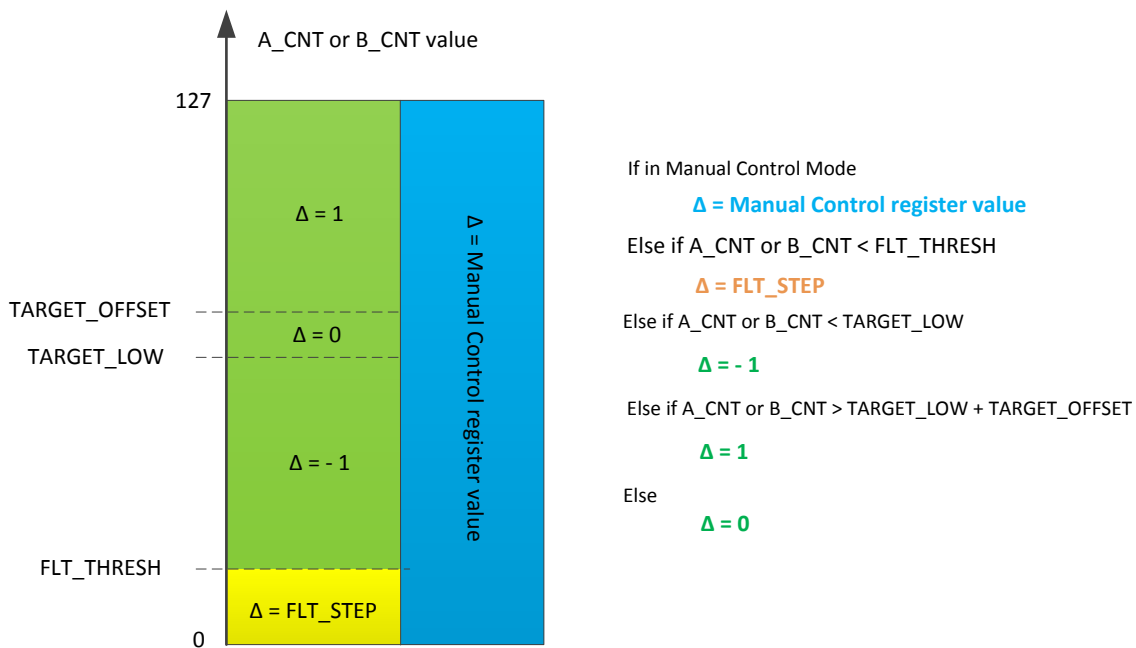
A_CNT or B_CNT value

127

Δ = 1

TARGET_OFFSET

Δ = 0

TARGET_LOW

Δ = - 1

FLT_THRESH

Δ = FLT_STEP

0

Δ = Manual Control register value

If in Manual Control Mode

Δ = Manual Control register value

Else if A_CNT or B_CNT < FLT_THRESH

Δ = FLT_STEP

Else if A_CNT or B_CNT < TARGET_LOW

Δ = - 1

Else if A_CNT or B_CNT > TARGET_LOW + TARGET_OFFSET

Δ = 1

Else

Δ = 0